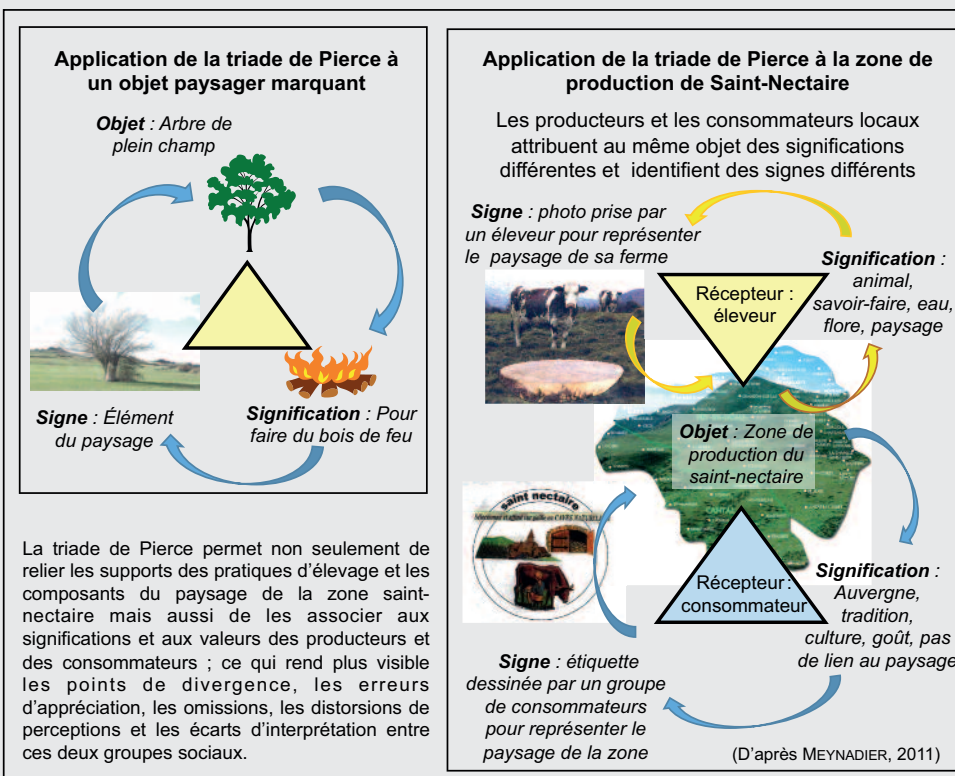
Application de la triade de Pierce à un objet paysager marquant

**Objet** : Arbre de plein champ

**Signe** : Élément du paysage

**Signification** : Pour faire du bois de feu

La triade de Pierce permet non seulement de relier les supports des pratiques d'élevage et les composants du paysage de la zone saint-nectaire mais aussi de les associer aux significations et aux valeurs des producteurs et des consommateurs ; ce qui rend plus visible les points de divergence, les erreurs d'appréciation, les omissions, les distorsions de perceptions et les écarts d'interprétation entre ces deux groupes sociaux.

Application de la triade de Pierce à la zone de production de Saint-Nectaire

Les producteurs et les consommateurs locaux attribuent au même objet des significations différentes et identifient des signes différents

**Signe** : photo prise par un éleveur pour représenter le paysage de sa ferme

Récepteur : éleveur

**Signification** : animal, savoir-faire, eau, flore, paysage

**Objet** : Zone de production du saint-nectaire

saint nectaire

Récepteur : consommateur

**Signification** : Auvergne, tradition, culture, goût, pas de lien au paysage

**Signe** : étiquette dessinée par un groupe de consommateurs pour représenter le paysage de la zone

(D'après MEYNADIER, 2011)